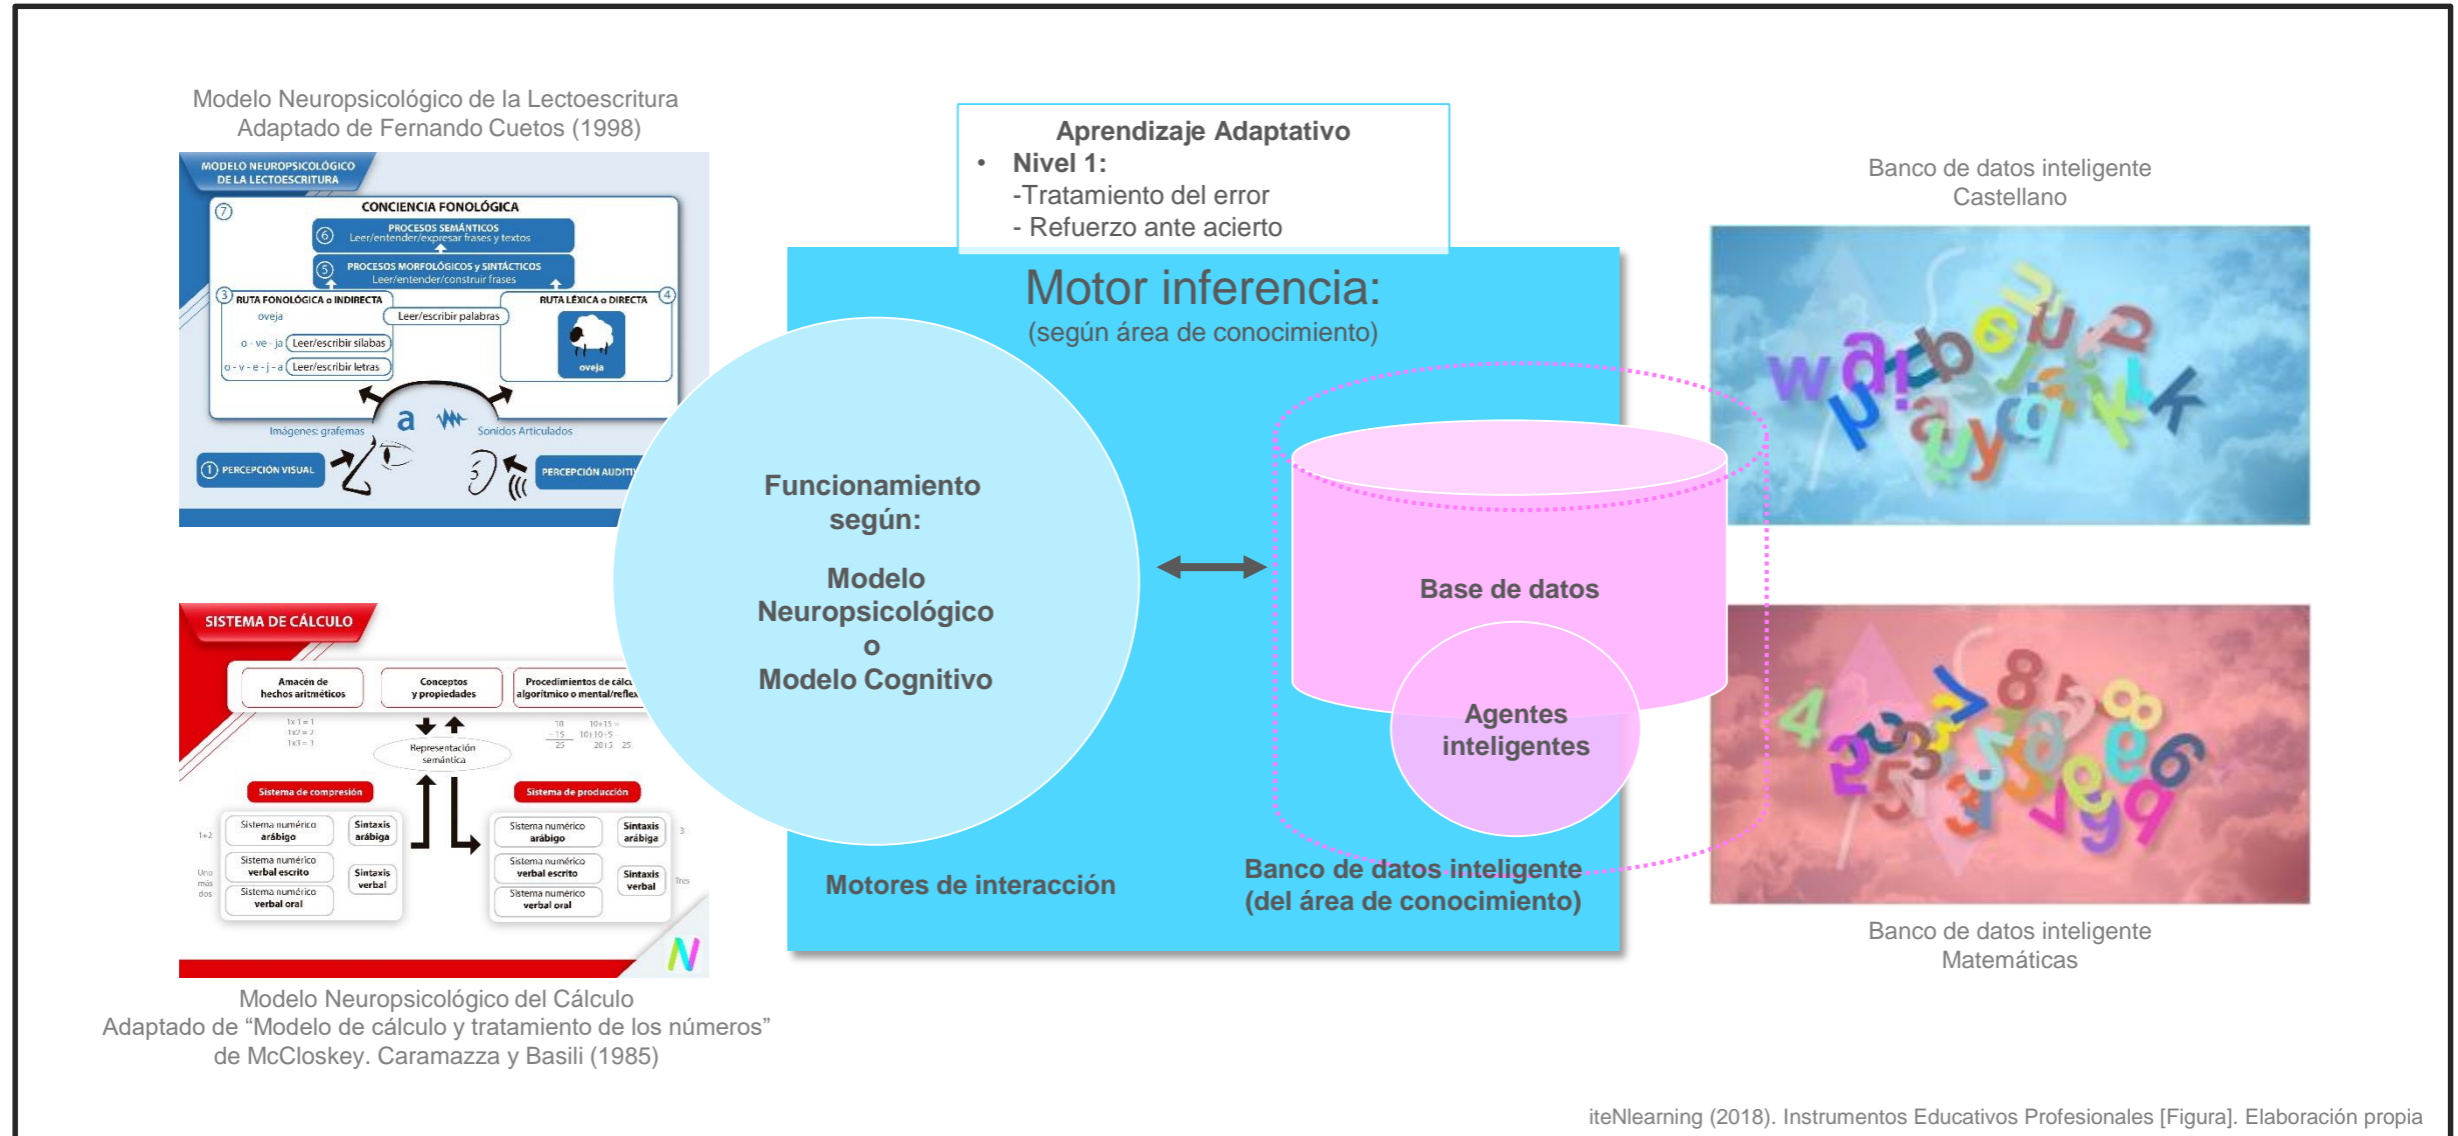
Modelo Neuropsicológico de la Lectoescritura
Adaptado de Fernando Cuetos (1998)

MODELO NEUROPSICOLÓGICO DE LA LECTOESCRITURA

7 CONCIENCIA FONOLÓGICA

6 PROCESOS SEMÁNTICOS
Leer/entender/expresar frases y textos

5 PROCESOS MORFOLÓGICOS y SINTÁCTICOS
Leer/entender/construir frases

3 RUTA FONOLÓGICA o INDIRECTA
oveja
Leer/escribir palabras
o - ve - ja Leer/escribir sílabas
o - v - e - j - a Leer/escribir letras

RUTA LÉXICA o DIRECTA 4
oveja

a
Imágenes: grafemas
Sonidos Articulados

1 PERCEPCIÓN VISUAL
PERCEPCIÓN AUDITI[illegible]

SISTEMA DE CÁLCULO

Amacén de hechos aritméticos
Conceptos y propiedades
Procedimientos de cálc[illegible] algorítmico o mental/reflex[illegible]

1x1=1
1x2=2
1x3=3
Representación semántica
10 10+15=
-15 10+10+5
25 20+5 25

Sistema de compresión
Sistema de producción

1+2
Sistema numérico arábigo
Sintaxis arábiga
Uno más dos
Sistema numérico verbal escrito
Sintaxis verbal
Sistema numérico verbal oral

Sistema numérico arábigo
Sintaxis arábiga
3
Sistema numérico verbal escrito
Sintaxis verbal
Tres
Sistema numérico verbal oral

N

Modelo Neuropsicológico del Cálculo
Adaptado de "Modelo de cálculo y tratamiento de los números" de McCloskey. Caramazza y Basili (1985)

Aprendizaje Adaptativo
• Nivel 1:
-Tratamiento del error
- Refuerzo ante acierto

Motor inferencia:
(según área de conocimiento)

Funcionamiento según:

Modelo Neuropsicológico
o
Modelo Cognitivo

Base de datos

Agentes inteligentes

Motores de interacción

Banco de datos inteligente
(del área de conocimiento)

Banco de datos inteligente
Castellano

Banco de datos inteligente
Matemáticas

iteNlearning (2018). Instrumentos Educativos Profesionales [Figura]. Elaboración propia